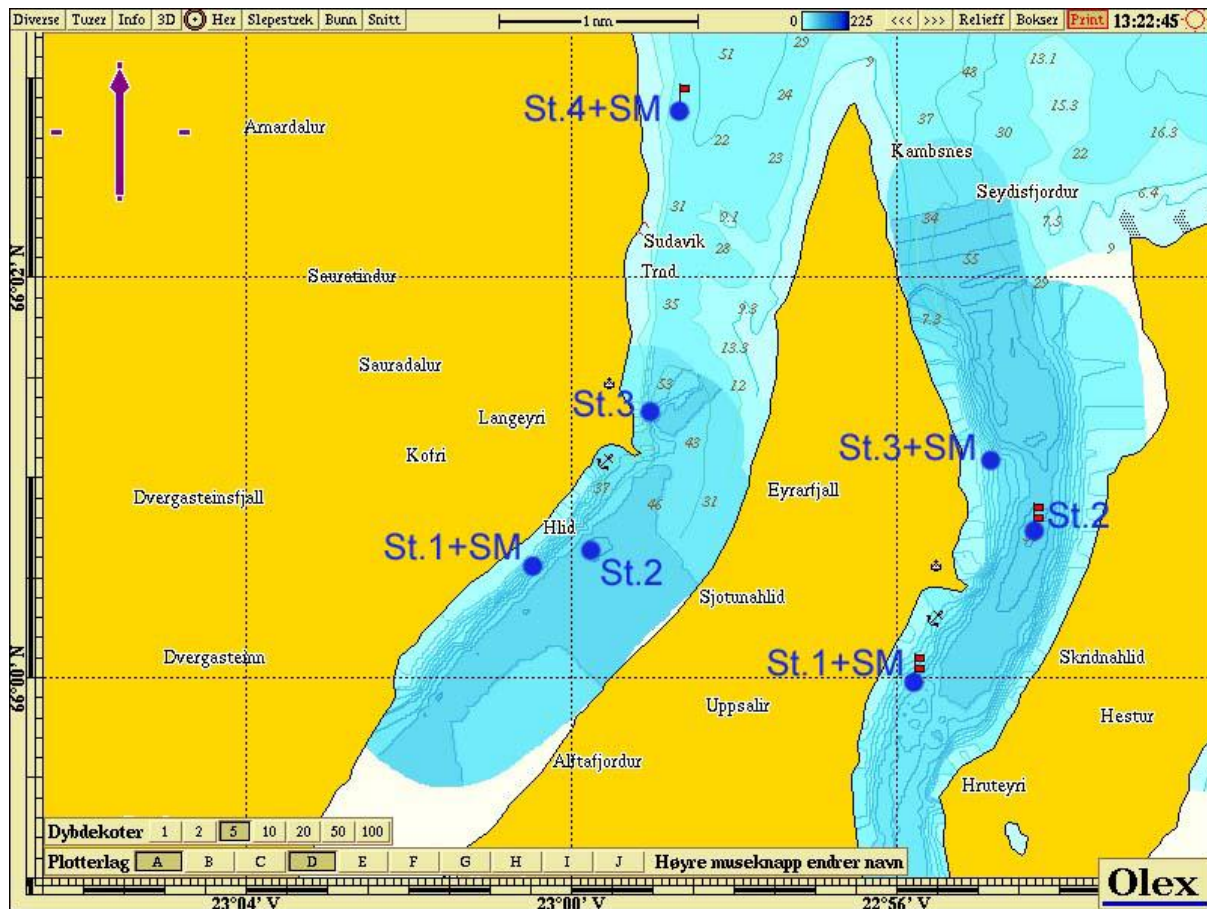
Diverse Turer Info 3D Her Slepestrek Bunn Snitt
1 nm
0 225 <<< >>> Relieff Bokser Print 13:22:45

Arnardalur
St.4+SM
51
29
9
24
22
23
48
13.1
37
15.3
30
16.3
Kambsnes
22
Seydisfjordur
6.4
31
9.1
28
34
7.5
9
Sudavik
55
Trad
29
Saurafindur
66°02' N
35
9.3
7.3
13.3
Sauradalur
53
12
St.3
Langeyri
43
St.3+SM
Kofri
37
46
31
Eyrarfjall
Dvergasteinsfjall
St.2
Hlid
St.1+SM
St.2
Sjotunahlid
Dvergasteinn
St.1+SM
Skridnahlid
66°00' N
Uppsalir
Hestur
Alftafjordur
Hruteyri
Dybdekoter 1 2 5 10 20 50 100
Plotterlag A B C D E F G H I J Høyre museknapp endrer navn
23°04' V
23°00' V
22°56' V
Olex